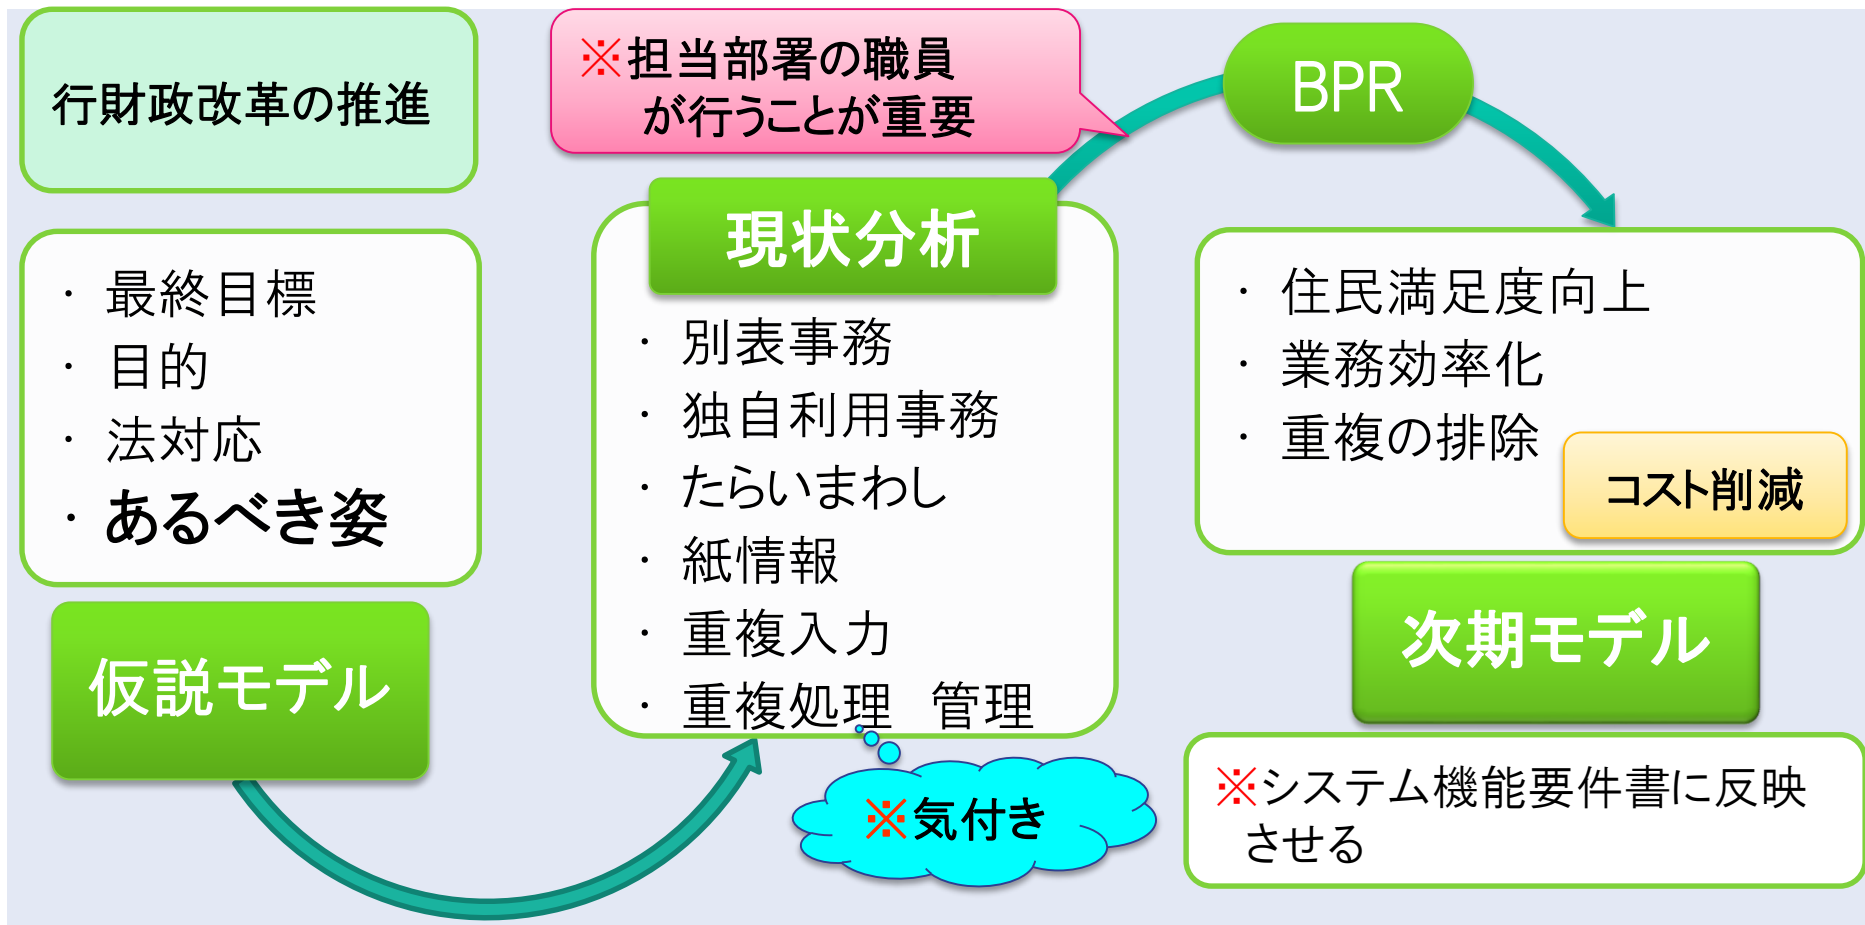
行財政改革の推進

※担当部署の職員が行うことが重要

BPR

・最終目標
・目的
・法対応
・あるべき姿

仮説モデル

現状分析

・別表事務
・独自利用事務
・たらいまわし
・紙情報
・重複入力
・重複処理　管理

※気付き

・住民満足度向上
・業務効率化
・重複の排除

コスト削減

次期モデル

※システム機能要件書に反映させる